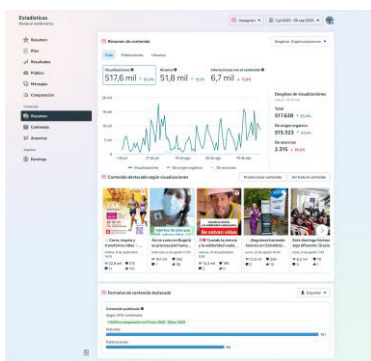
Estadísticas

Resumen
Plan
Resultados
Público
Mensajes
Competencia
Contenido
Resumen
Contenido
Anuncios
Ingresos

Instagram
1 jul 2025 - 30 sept 2025

Resumen de contenido

Todo
Publicaciones
Historias

Visualizaciones
517,6 mil
Alcance
51,8 mil
Interacciones con el contenido
6,7 mil

Desglose de visualizaciones
Total
517.658
De origen orgánico
515.323
De anuncios
2.335

Visualizaciones
De origen orgánico
De anuncios

Contenido destacado según visualizaciones

Promocionar contenido
Ver todo el contenido

Cerro, mujer y transforma vidas
Acces como en Bogotá la practica del fentan...
Cuando la alegría y la solidaridad viaje...
¡Seguimos haciendo historia en Colombia!...
Este domingo fuimos algo diferente. La ma...

Formatos de contenido destacado
Exportar

Contenido publicado
Según 101 contenidos
Reels
Publicaciones